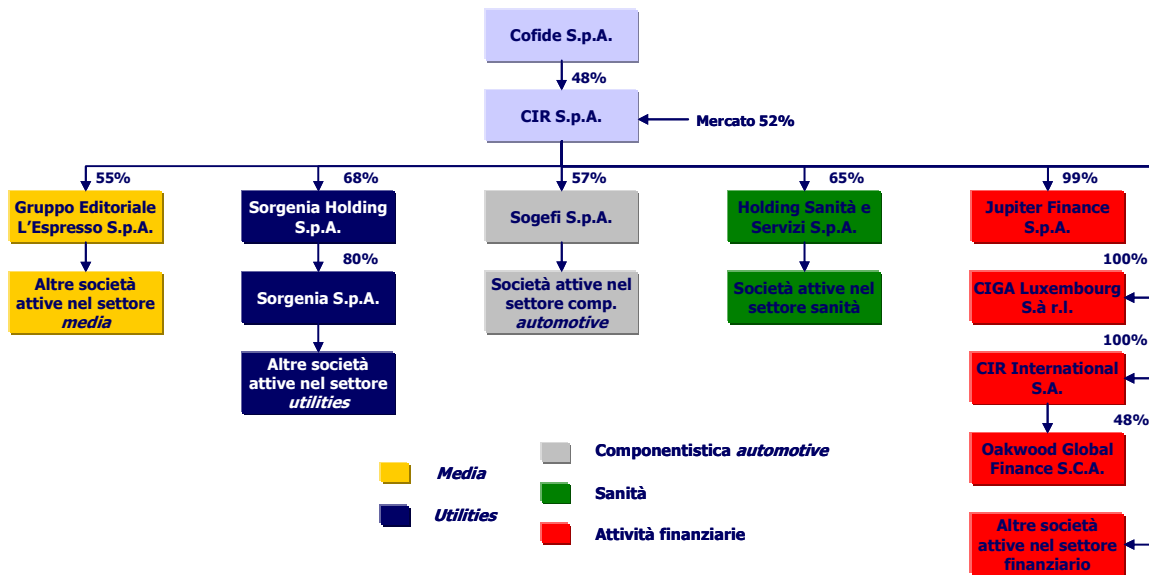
Cofide S.p.A.

48%

CIR S.p.A.

Mercato 52%

55%

Gruppo Editoriale L'Espresso S.p.A.

Altre società attive nel settore *media*

68%

Sorgenia Holding S.p.A.

80%

Sorgenia S.p.A.

Altre società attive nel settore *utilities*

57%

Sogefi S.p.A.

Società attive nel settore comp. *automotive*

65%

Holding Sanità e Servizi S.p.A.

Società attive nel settore sanità

99%

Jupiter Finance S.p.A.

100%

CIGA Luxembourg S.à r.l.

100%

CIR International S.A.

48%

Oakwood Global Finance S.C.A.

Altre società attive nel settore finanziario

*Media*

*Utilities*

Componentistica *automotive*

Sanità

Attività finanziarie